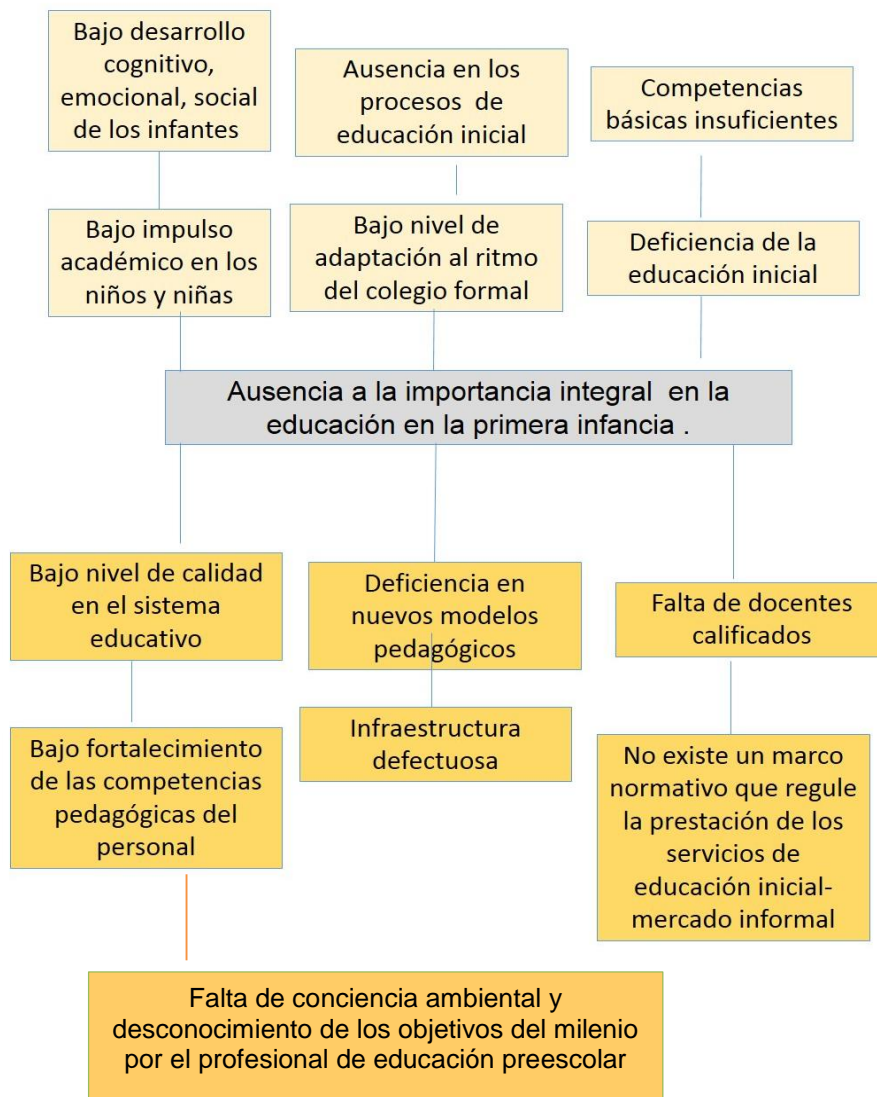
Bajo desarrollo cognitivo, emocional, social de los infantes

Ausencia en los procesos de educación inicial

Competencias básicas insuficientes

Bajo impulso académico en los niños y niñas

Bajo nivel de adaptación al ritmo del colegio formal

Deficiencia de la educación inicial

Ausencia a la importancia integral en la educación en la primera infancia .

Bajo nivel de calidad en el sistema educativo

Deficiencia en nuevos modelos pedagógicos

Falta de docentes calificados

Bajo fortalecimiento de las competencias pedagógicas del personal

Infraestructura defectuosa

No existe un marco normativo que regule la prestación de los servicios de educación inicial-mercado informal

Falta de conciencia ambiental y desconocimiento de los objetivos del milenio por el profesional de educación preescolar